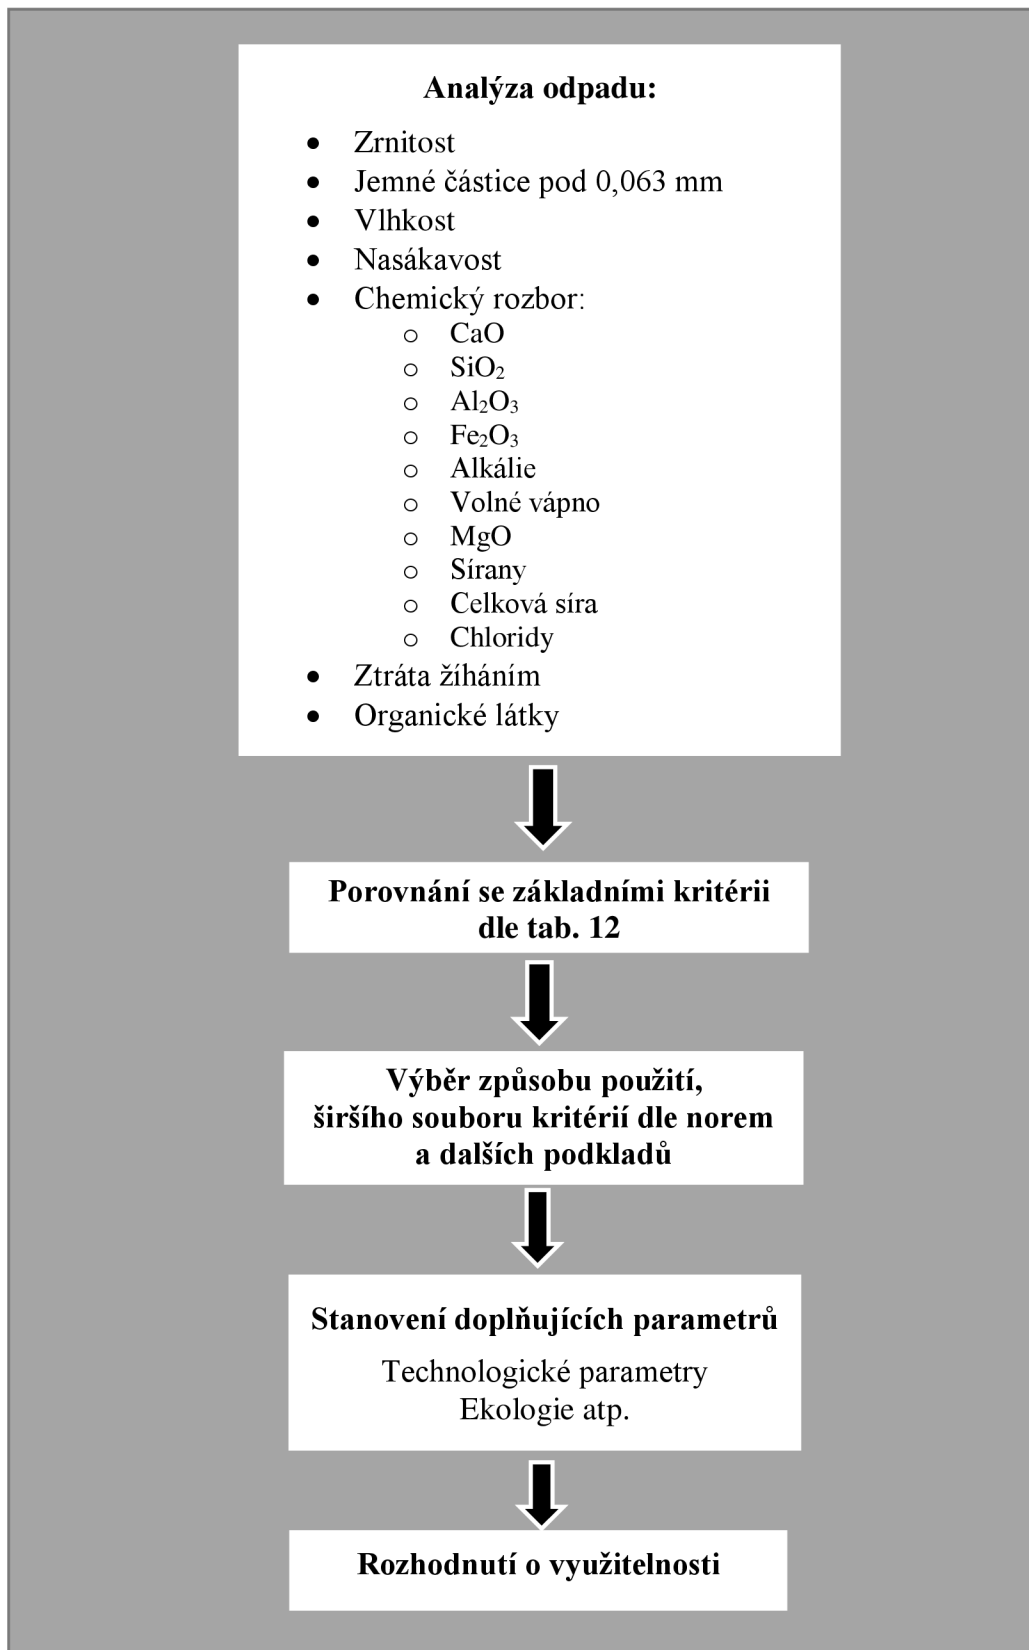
**Analýza odpadu:**

- Zrnitost
- Jemné částice pod 0,063 mm
- Vlhkost
- Nasákavost
- Chemický rozbor:
  - CaO
  - $SiO_2$
  - $Al_2O_3$
  - $Fe_2O_3$
  - Alkálie
  - Volné vápno
  - MgO
  - Sírany
  - Celková síra
  - Chloridy
- Ztráta žíháním
- Organické látky

**Porovnání se základními kritérii dle tab. 12**

**Výběr způsobu použití, širšího souboru kritérií dle norem a dalších podkladů**

**Stanovení doplňujících parametrů**

Technologické parametry
Ekologie atp.

**Rozhodnutí o využitelnosti**